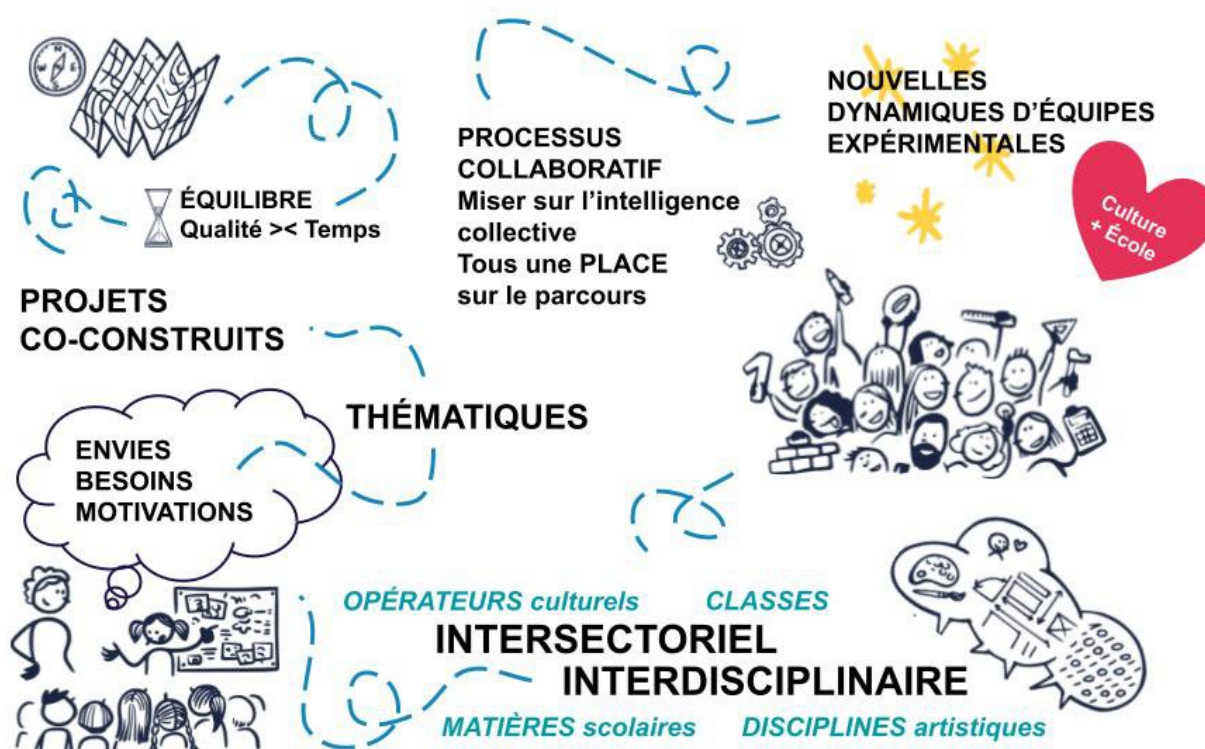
ÉQUILIBRE
Qualité >< Temps

PROCESSUS
COLLABORATIF
Miser sur l'intelligence collective
Tous une PLACE sur le parcours

NOUVELLES
DYNAMIQUES D'ÉQUIPES
EXPÉRIMENTALES

Culture + École

PROJETS
CO-CONSTRUITS

THÉMATIQUES

ENVIES
BESOINS
MOTIVATIONS

OPÉRATEURS culturels
CLASSES

INTERSECTORIEL
INTERDISCIPLINAIRE

MATIÈRES scolaires
DISCIPLINES artistiques